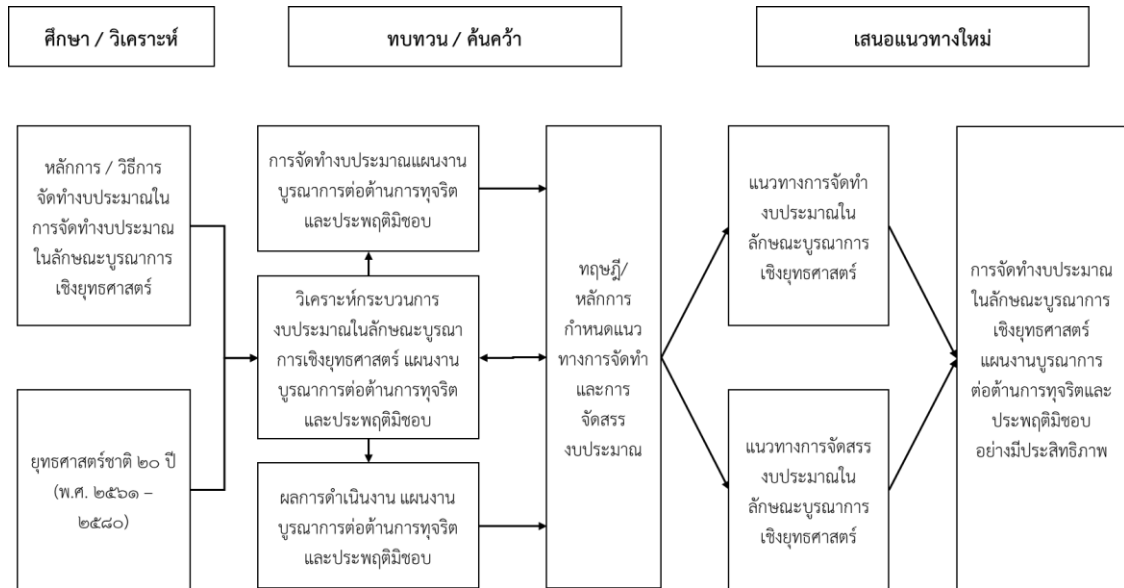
ศึกษา / วิเคราะห์

ทบทวน / ค้นคว้า

เสนอแนวทางใหม่

หลักการ / วิธีการจัดทำงบประมาณในการจัดทำงบประมาณในลักษณะบูรณาการเชิงยุทธศาสตร์

ยุทธศาสตร์ชาติ ๒๐ ปี (พ.ศ. ๒๕๖๑ – ๒๕๘๐)

การจัดทำงบประมาณแผนงานบูรณาการต่อต้านการทุจริตและประพฤติมิชอบ

วิเคราะห์กระบวนการงบประมาณในลักษณะบูรณาการเชิงยุทธศาสตร์ แผนงานบูรณาการต่อต้านการทุจริตและประพฤติมิชอบ

ผลการดำเนินงาน แผนงานบูรณาการต่อต้านการทุจริตและประพฤติมิชอบ

ทฤษฎี/หลักการกำหนดแนวทางการจัดทำและการจัดสรรงบประมาณ

แนวทางการจัดทำงบประมาณในลักษณะบูรณาการเชิงยุทธศาสตร์

แนวทางการจัดสรรงบประมาณในลักษณะบูรณาการเชิงยุทธศาสตร์

การจัดทำงบประมาณในลักษณะบูรณาการเชิงยุทธศาสตร์ แผนงานบูรณาการต่อต้านการทุจริตและประพฤติมิชอบอย่างมีประสิทธิภาพ